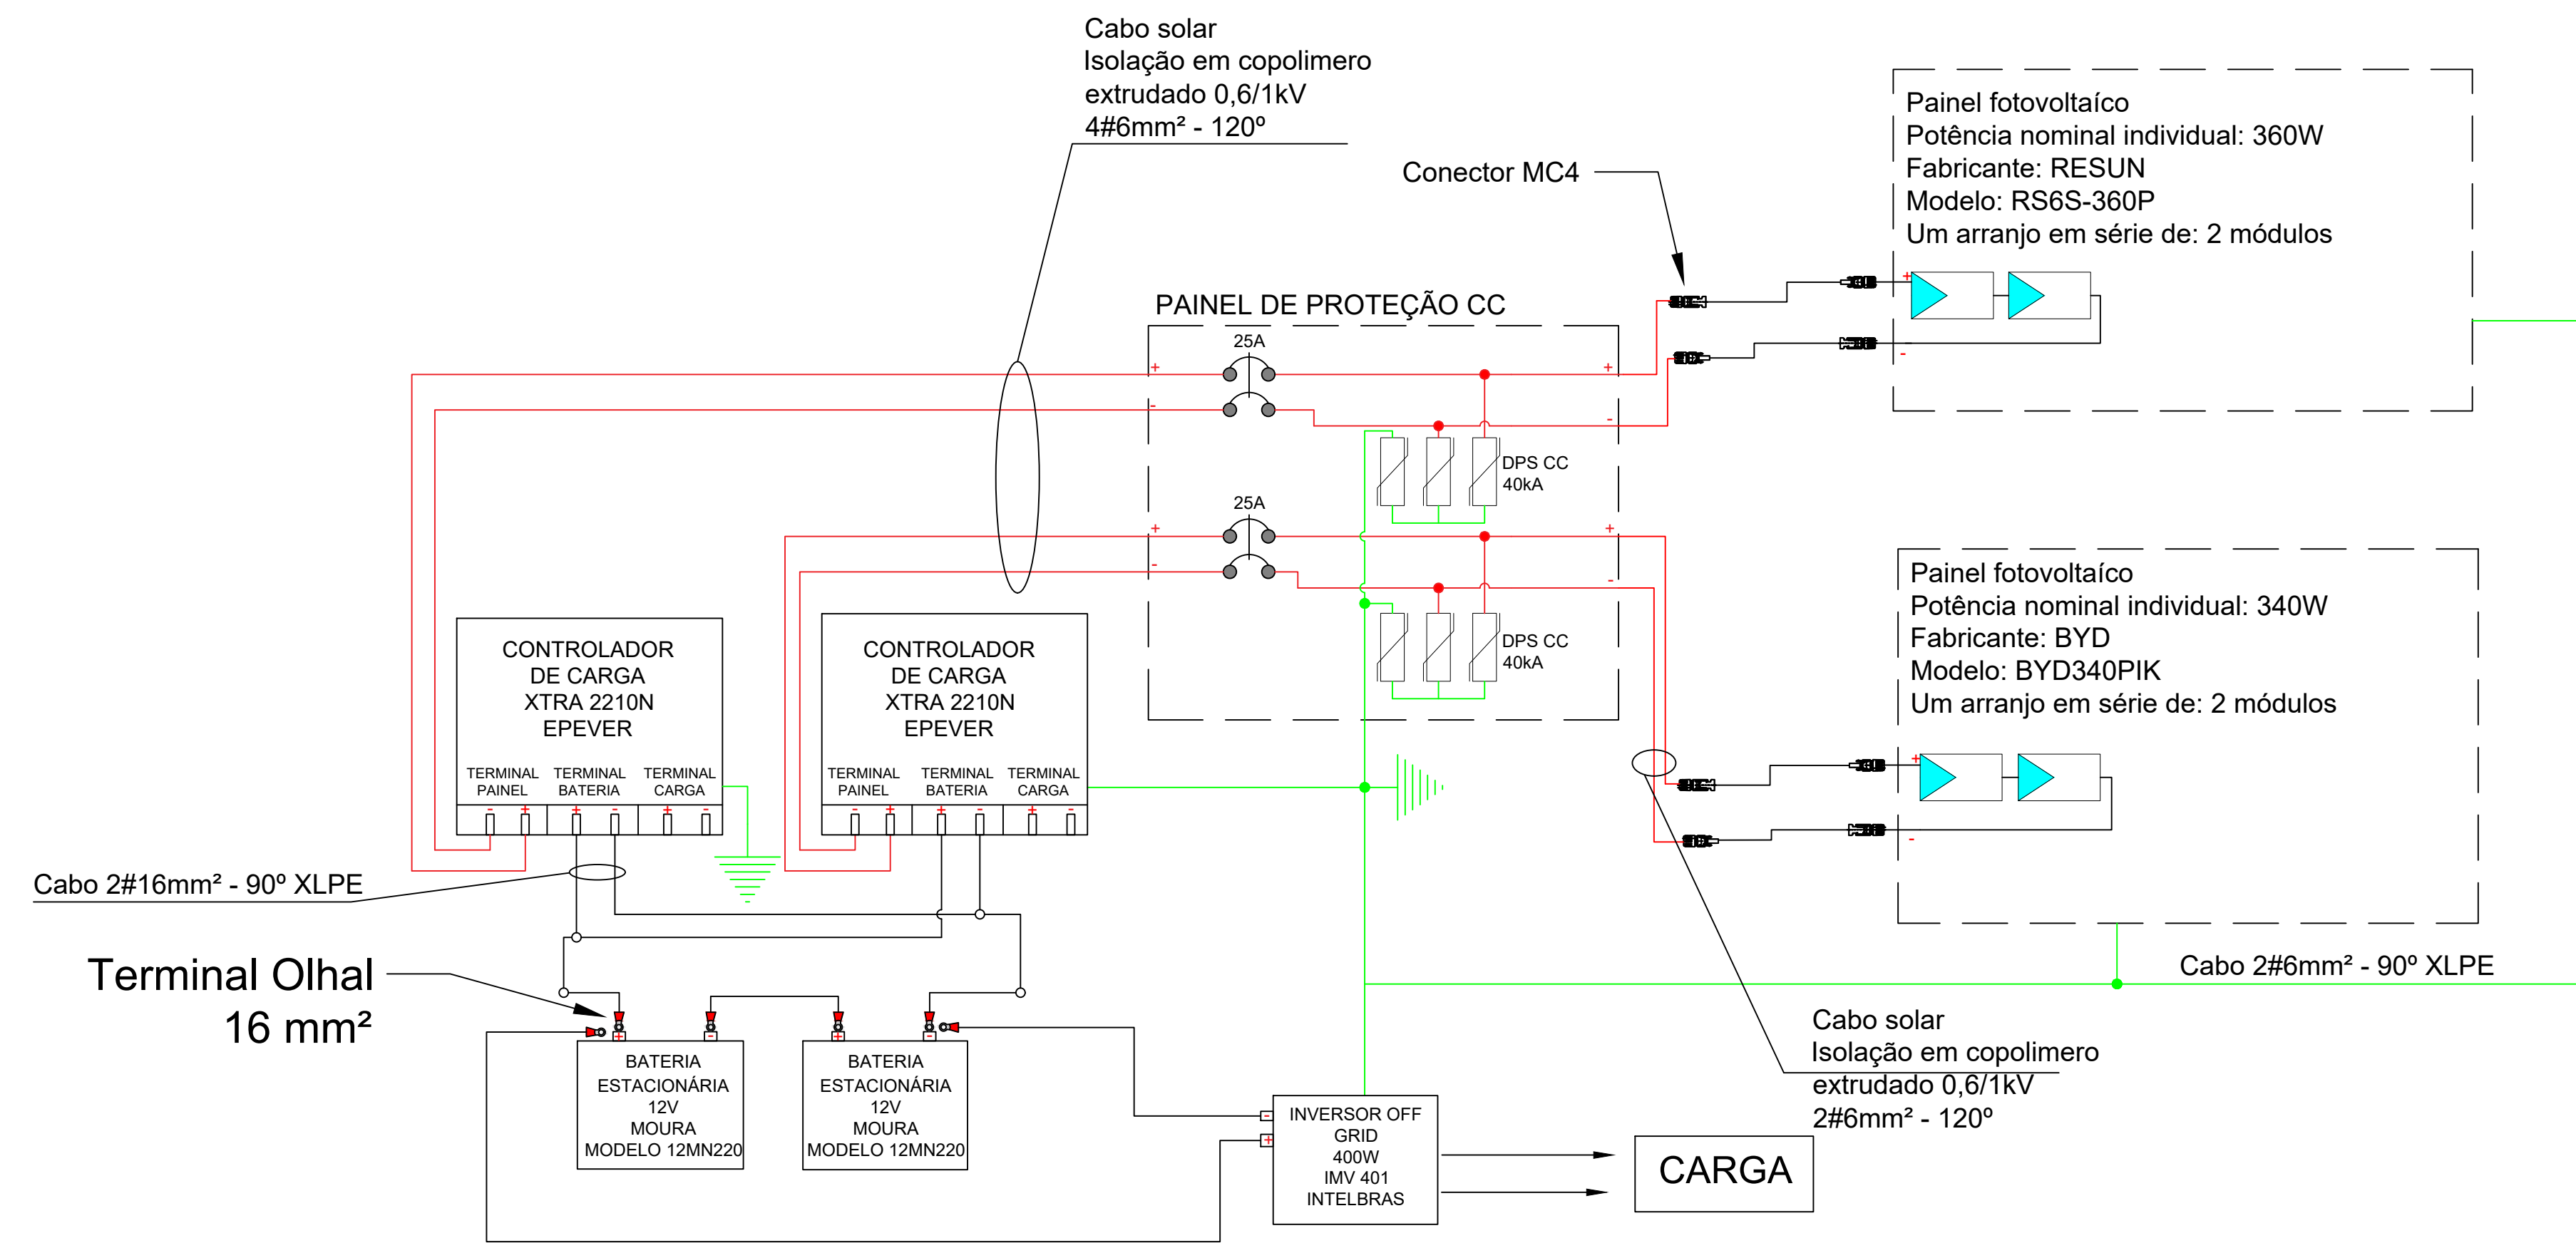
Cabo solar
Isolação em copolimero extrudado 0,6/1kV
4#6mm² - 120º

Conector MC4

Painel fotovoltaíco
Potência nominal individual: 360W
Fabricante: RESUN
Modelo: RS6S-360P
Um arranjo em série de: 2 módulos

PAINEL DE PROTEÇÃO CC

25A

+
-
+
-

DPS CC
40kA

25A

+
-
+
-

DPS CC
40kA

Painel fotovoltaíco
Potência nominal individual: 340W
Fabricante: BYD
Modelo: BYD340PIK
Um arranjo em série de: 2 módulos

CONTROLADOR DE CARGA XTRA 2210N EPEVER

TERMINAL PAINEL TERMINAL BATERIA TERMINAL CARGA

CONTROLADOR DE CARGA XTRA 2210N EPEVER

TERMINAL PAINEL TERMINAL BATERIA TERMINAL CARGA

Cabo 2#16mm² - 90º XLPE

Terminal Olhal
16 mm²

Cabo 2#6mm² - 90º XLPE

BATERIA ESTACIONÁRIA 12V MOURA MODELO 12MN220

BATERIA ESTACIONÁRIA 12V MOURA MODELO 12MN220

Cabo solar
Isolação em copolimero extrudado 0,6/1kV
2#6mm² - 120º

INVERSOR OFF GRID 400W IMV 401 INTELBRAS

CARGA